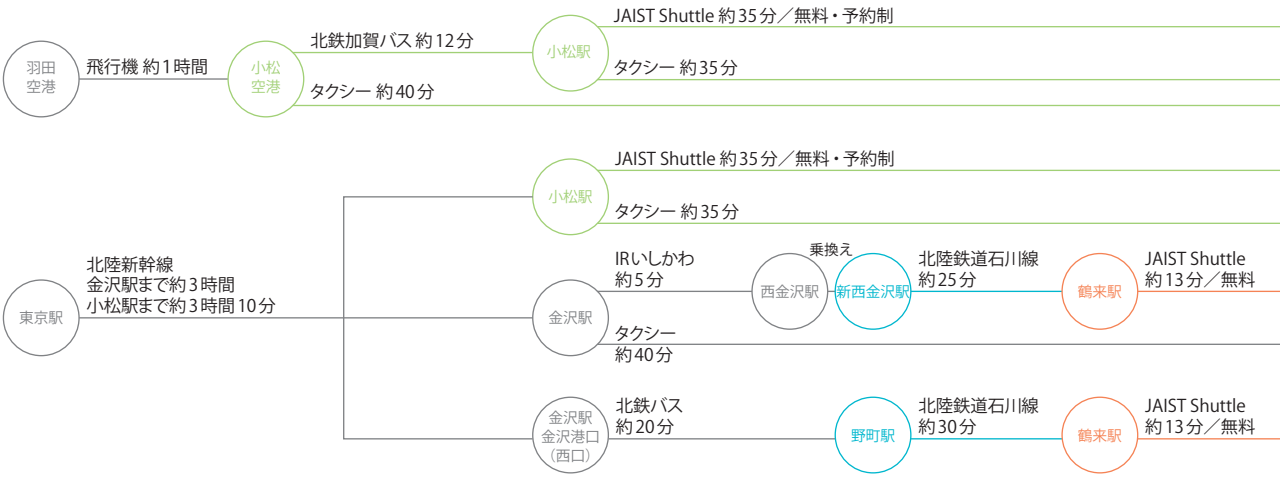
羽田空港

飛行機 約1時間

小松空港

北鉄加賀バス 約12分

タクシー 約40分

小松駅

JAIST Shuttle 約35分／無料・予約制

タクシー 約35分

東京駅

北陸新幹線
金沢駅まで約3時間
小松駅まで約3時間10分

小松駅

JAIST Shuttle 約35分／無料・予約制

タクシー 約35分

金沢駅

IRいしかわ
約5分

西金沢駅

乗換え

新西金沢駅

北陸鉄道石川線
約25分

鶴来駅

JAIST Shuttle
約13分／無料

タクシー
約40分

金沢駅
金沢港口
（西口）

北鉄バス
約20分

野町駅

北陸鉄道石川線
約30分

鶴来駅

JAIST Shuttle
約13分／無料